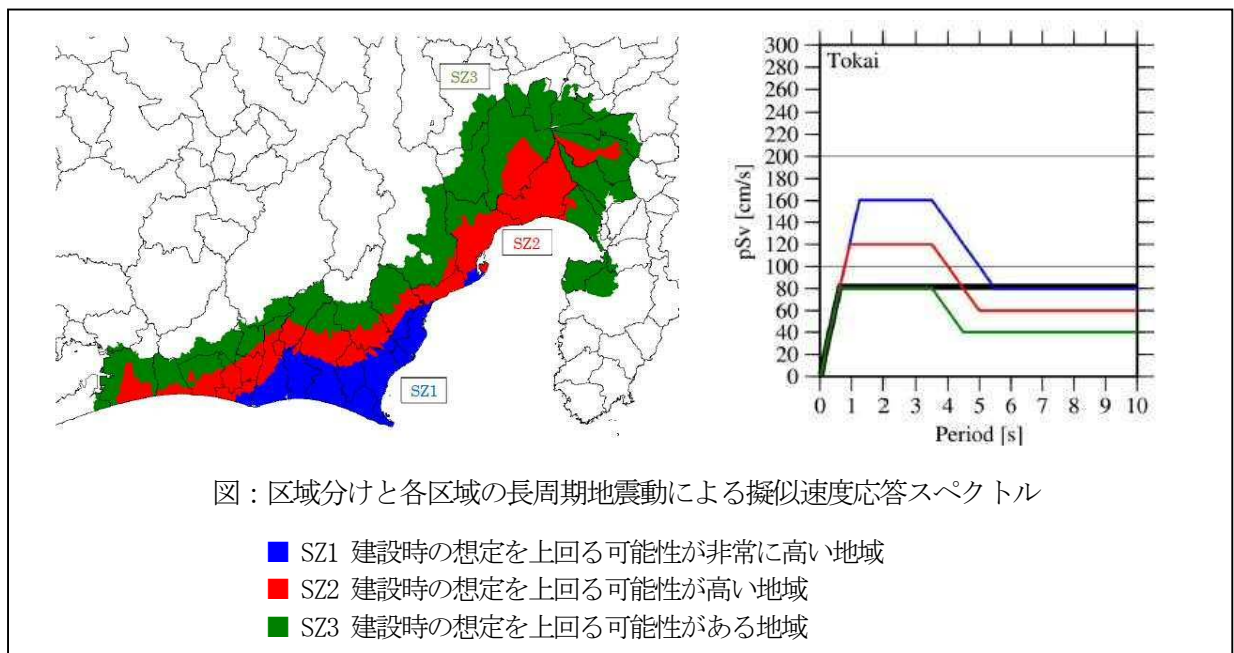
SZ3

SZ2

SZ1

Tokai

pSv [cm/s]

300
280
260
240
220
200
180
160
140
120
100
80
60
40
20
0

0 1 2 3 4 5 6 7 8 9 10

Period [s]

図：区域分けと各区域の長周期地震動による擬似速度応答スペクトル

SZ1 建設時の想定を上回る可能性が非常に高い地域
SZ2 建設時の想定を上回る可能性が高い地域
SZ3 建設時の想定を上回る可能性がある地域